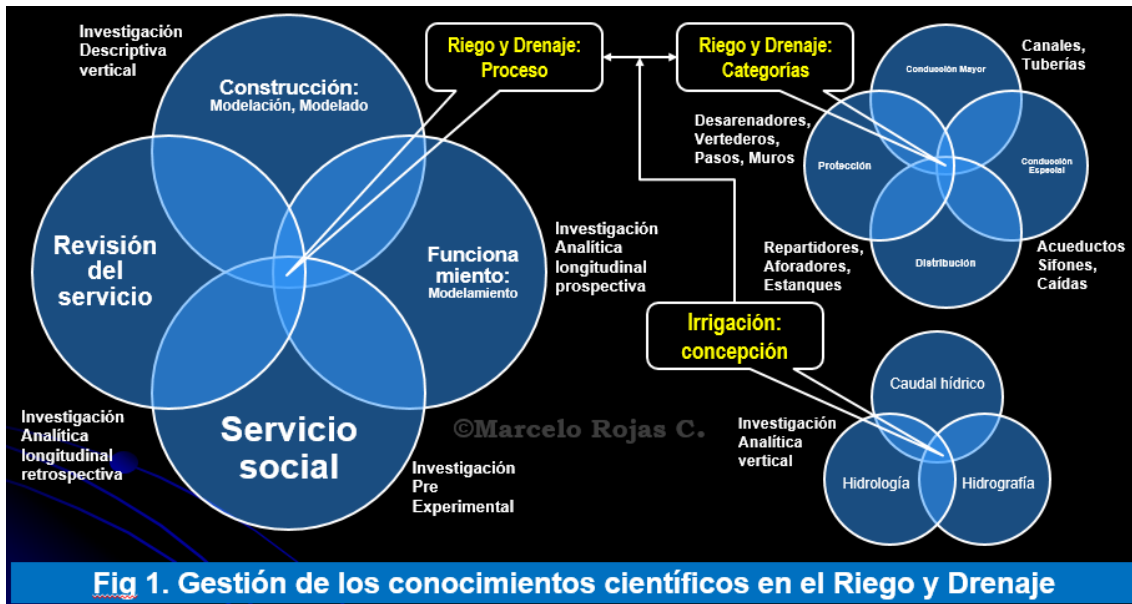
Investigación Descriptiva vertical

Construcción: Modelación, Modelado

Riego y Drenaje: Proceso

Riego y Drenaje: Categorías

Conducción Mayor

Canales, Tuberías

Desarenadores, Vertederos, Pasos, Muros

Protección

Conducción Especial

Revisión del servicio

Funcionamiento: Modelamiento

Investigación Analítica longitudinal prospectiva

Distribución

Repartidores, Aforadores, Estanques

Acueductos Sifones, Caídas

Irrigación: concepción

Caudal hídrico

Investigación Analítica longitudinal retrospectiva

Servicio social

©Marcelo Rojas C.

Investigación Analítica vertical

Hidrología

Hidrografía

Investigación Pre Experimental

Fig 1. Gestión de los conocimientos científicos en el Riego y Drenaje